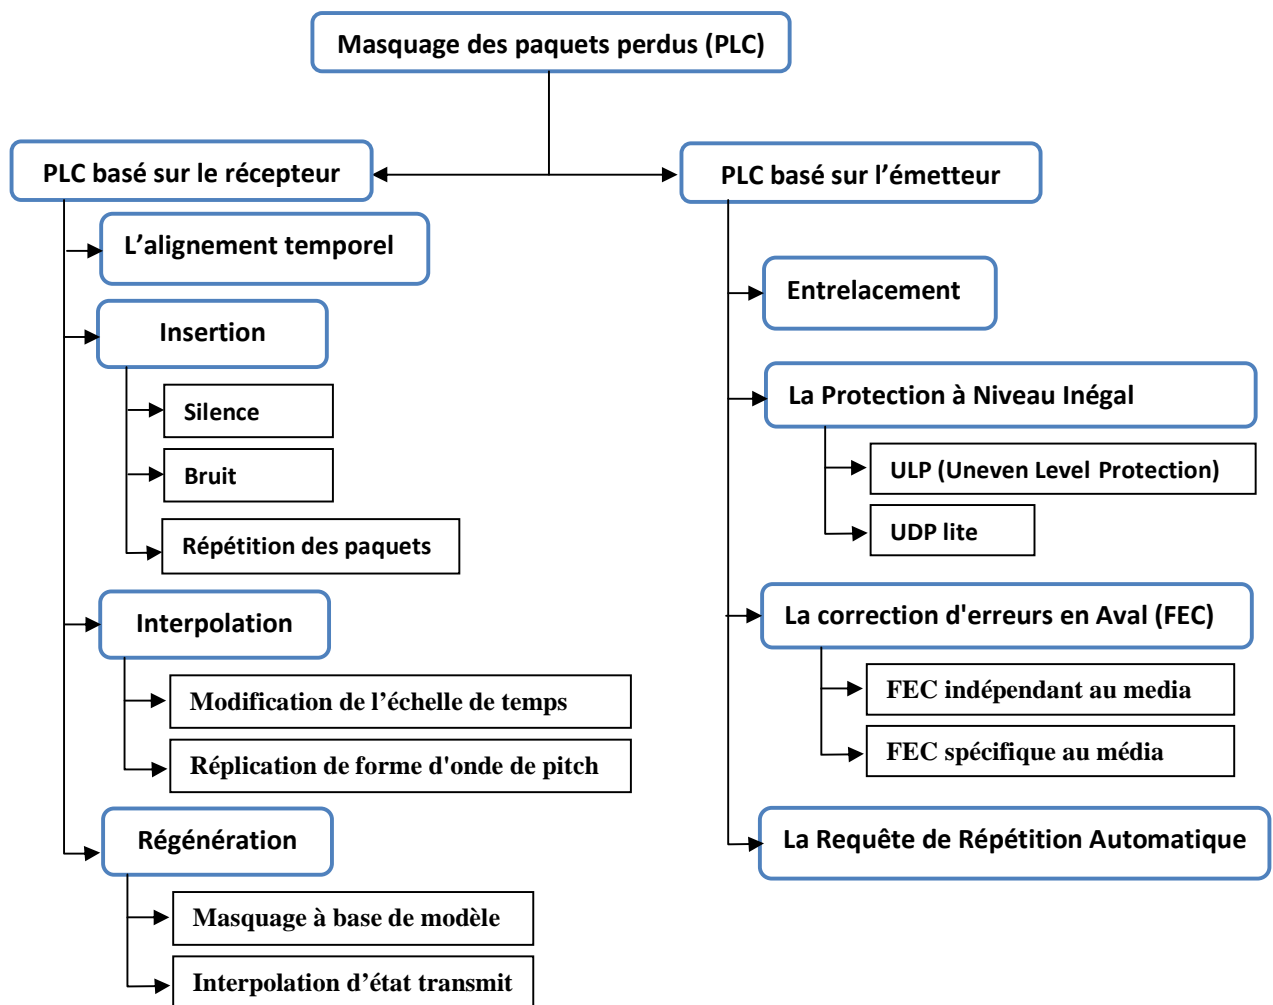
Masquage des paquets perdus (PLC)

PLC basé sur le récepteur

L’alignement temporel

Insertion

Silence

Bruit

Répétition des paquets

Interpolation

Modification de l’échelle de temps

Réplication de forme d'onde de pitch

Régénération

Masquage à base de modèle

Interpolation d’état transmit

PLC basé sur l’émetteur

Entrelacement

La Protection à Niveau Inégal

ULP (Uneven Level Protection)

UDP lite

La correction d'erreurs en Aval (FEC)

FEC indépendant au media

FEC spécifique au média

La Requête de Répétition Automatique